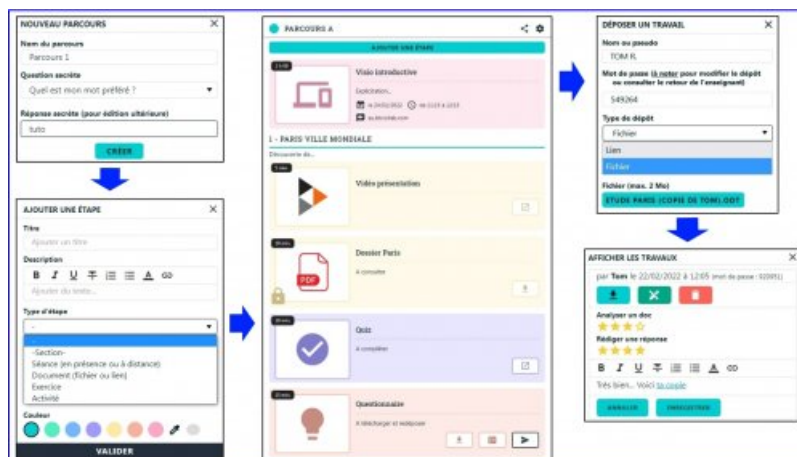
NOUVEAU PARCOURS

Nom du parcours

Parcours 1

Question secrète

Quel est mon mot préféré ?

Réponse secrète (pour édition ultérieure)

tuto

CRÉER

AJOUTER UNE ÉTAPE

Titre

Ajouter un titre

Description

B I U

Ajouter du texte...

Type d'étape

-

-

-Section-

Séance (en présence ou à distance)

Document (fichier ou lien)

Exercice

Activité

Couleur

VALIDER

PARCOURS A

AJOUTER UNE ÉTAPE

Visio introductive

Explication...

1 - PARIS VILLE MONDIALE

Découverte de...

Vidéo présentation

Dossier Paris

À consulter

Quiz

À compléter

PDF

Questionnaire

À télécharger et redéposer

DÉPOSER UN TRAVAIL

Nom ou pseudo

TOM R.

Mot de passe (à noter pour modifier le dépôt ou consulter le retour de l'enseignant)

549264

Type de dépôt

Fichier

Lien

Fichier

Fichier (max. 2 Mo)

ETUDE PARIS (COPIE DE TOM).ODT

AFFICHER LES TRAVAUX

par Tom le 22/02/2022 à 12:05 (mot de passe : 920091)

Analyser un doc

Rédiger une réponse

B I U

Très bien... Voici ta copie

ANNULER

ENREGISTRER